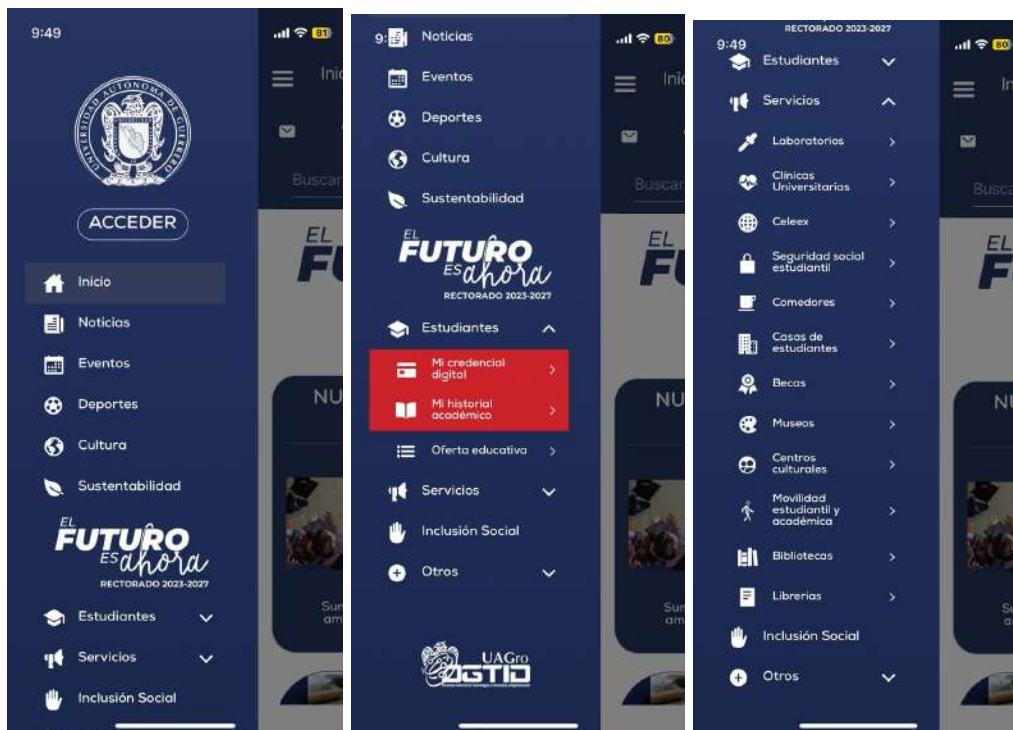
9:49

81

UNIVERSIDAD AUTÓNOMA DE GUERRERO

ACCEDER

Inicio

Noticias

Eventos

Deportes

Cultura

Sustentabilidad

EL FUTURO ES ahora RECTORADO 2023-2027

Estudiantes

Servicios

Inclusión Social

Inic

Buscar

EL FU

NU

Sur am

9:

Noticias

Eventos

Deportes

Cultura

Sustentabilidad

EL FUTURO ES ahora RECTORADO 2023-2027

Estudiantes

Mi credencial digital

Mi historial académico

Oferta educativa

Servicios

Inclusión Social

Otros

UAGro DGTID

80

Inic

Buscar

EL F

NU

Sur am

RECTORADO 2023-2027

9:49

Estudiantes

Servicios

Laboratorios

Clínicas Universitarias

Celeex

Seguridad social estudiantil

Comedores

Casas de estudiantes

Becas

Museos

Centros culturales

Movilidad estudiantil y académica

Bibliotecas

Librerías

Inclusión Social

Otros

80

In

Busc

EL F

NU

Su a